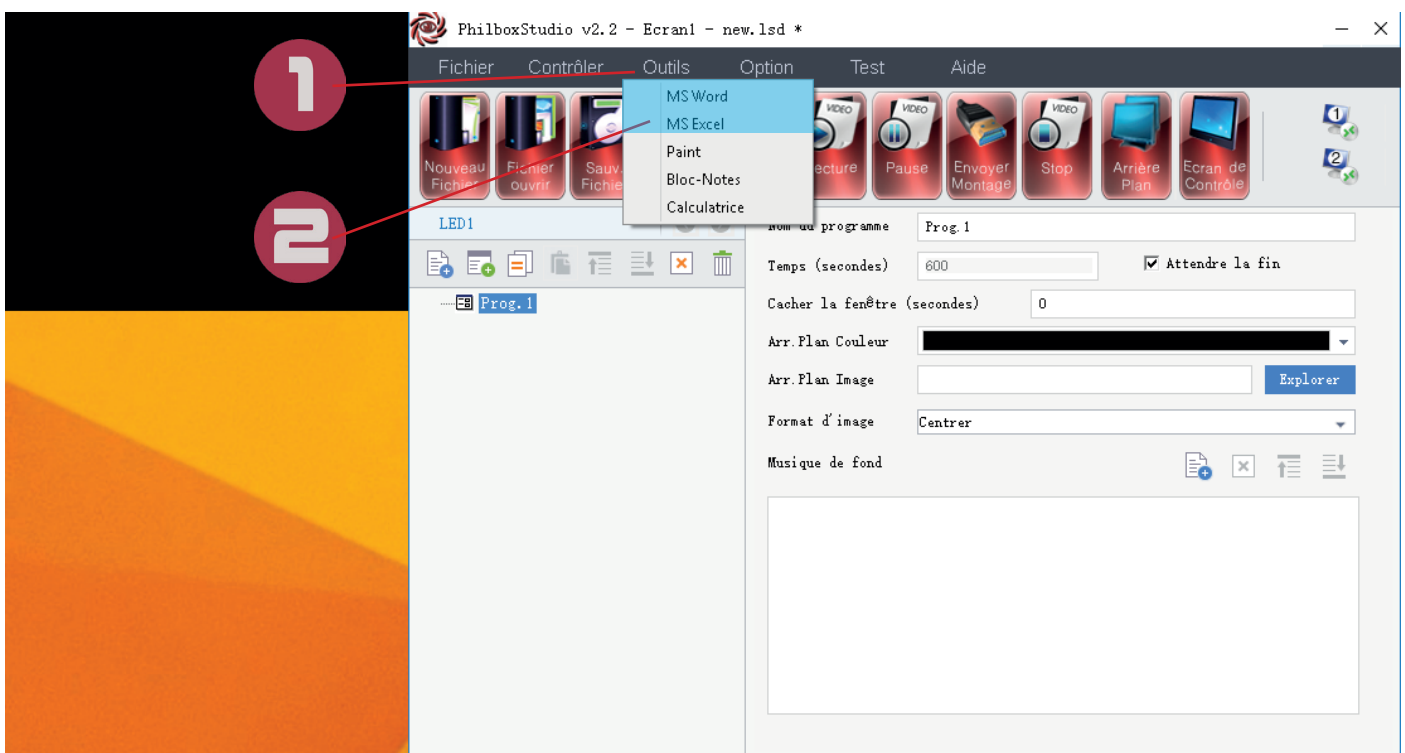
1

2

PhilboxStudio v2.2 - Ecran1 - new.lsd *

Fichier Contrôler Outils Option Test Aide

MS Word
MS Excel
Paint
Bloc-Notes
Calculatrice

Nouveau Fichier
Fichier ouvrir
Sauv. Fichie
VIDEO
Lecture
VIDEO
Pause
Envoyer Montage
VIDEO
Stop
Arrière Plan
Ecran de Contrôle

1
2

LED1

Prog.1

Nom du programme | Prog.1
Temps (secondes) | 600
Attendre la fin
Cacher la fenêtre (secondes) | 0
Arr.Plan Couleur
Arr.Plan Image
Explorer
Format d'image | Centrer
Musique de fond